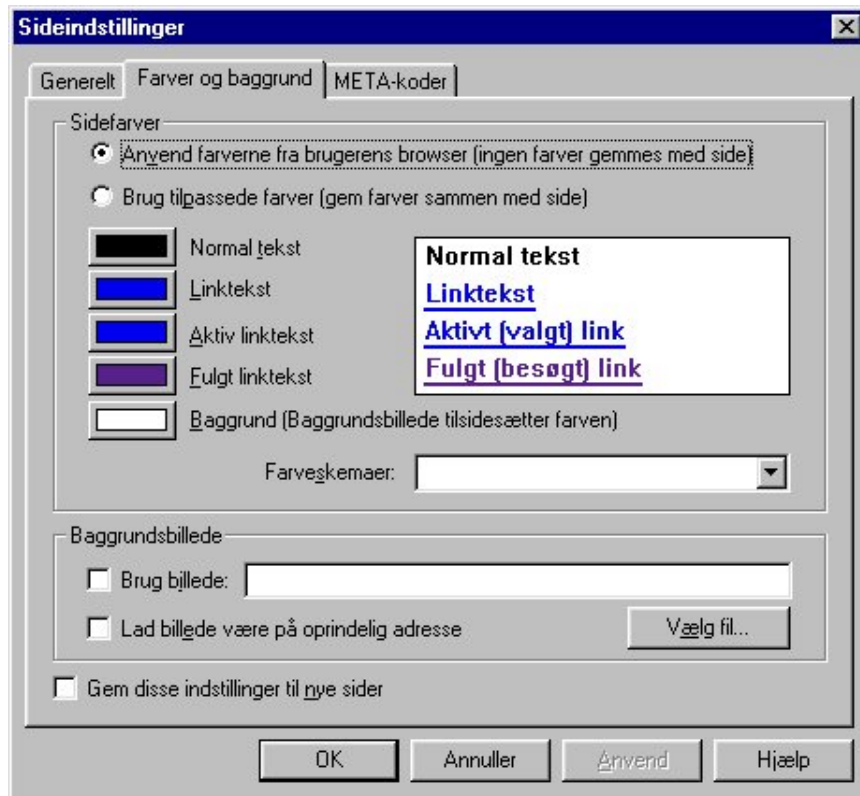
Sideindstillinger

Generelt | Farver og baggrund | META-koder

Sidefarver

Anvend farverne fra brugerens browser (ingen farver gemmes med side)

Brug tilpassede farver (gem farver sammen med side)

Normal tekst

Linktekst

Aktiv linktekst

Fulgt linktekst

Baggrund (Baggrundsbillede tilsidesætter farven)

Normal tekst
Linktekst
Aktivt (valgt) link
Fulgt (besøgt) link

Farveskemaer:

Baggrundsbillede

Brug billede:

Lad billede være på oprindelig adresse

Vælg fil...

Gem disse indstillinger til nye sider

OK | Annuller | Anvend | Hjælp